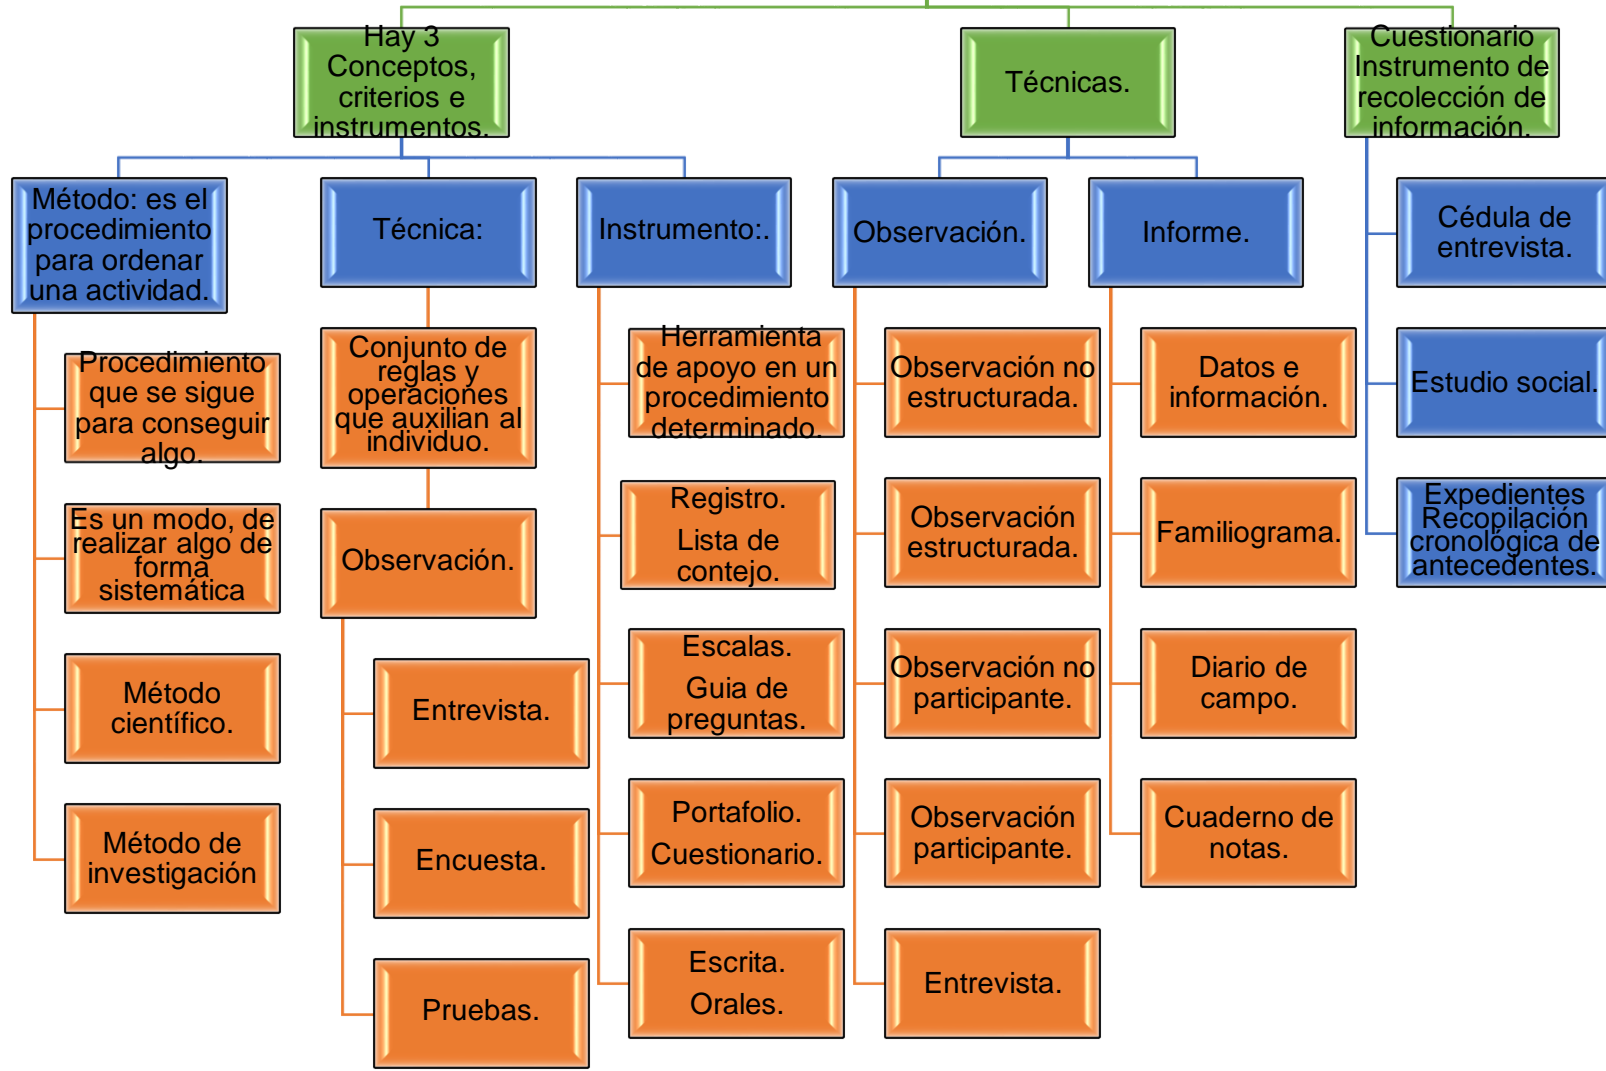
Hay 3 Conceptos, criterios e instrumentos.

Técnicas.

Cuestionario Instrumento de recolección de información.

Método: es el procedimiento para ordenar una actividad.

Procedimiento que se sigue para conseguir algo.

Es un modo, de realizar algo de forma sistemática

Método científico.

Método de investigación

Técnica:

Conjunto de reglas y operaciones que auxilian al individuo.

Observación.

Entrevista.

Encuesta.

Pruebas.

Instrumento:.

Herramienta de apoyo en un procedimiento determinado.

Registro. Lista de contejo.

Escalas. Guia de preguntas.

Portafolio. Cuestionario.

Escrita. Orales.

Observación.

Observación no estructurada.

Observación estructurada.

Observación no participante.

Observación participante.

Entrevista.

Informe.

Datos e información.

Familiograma.

Diario de campo.

Cuaderno de notas.

Cédula de entrevista.

Estudio social.

Expedientes Recopilación cronológica de antecedentes.